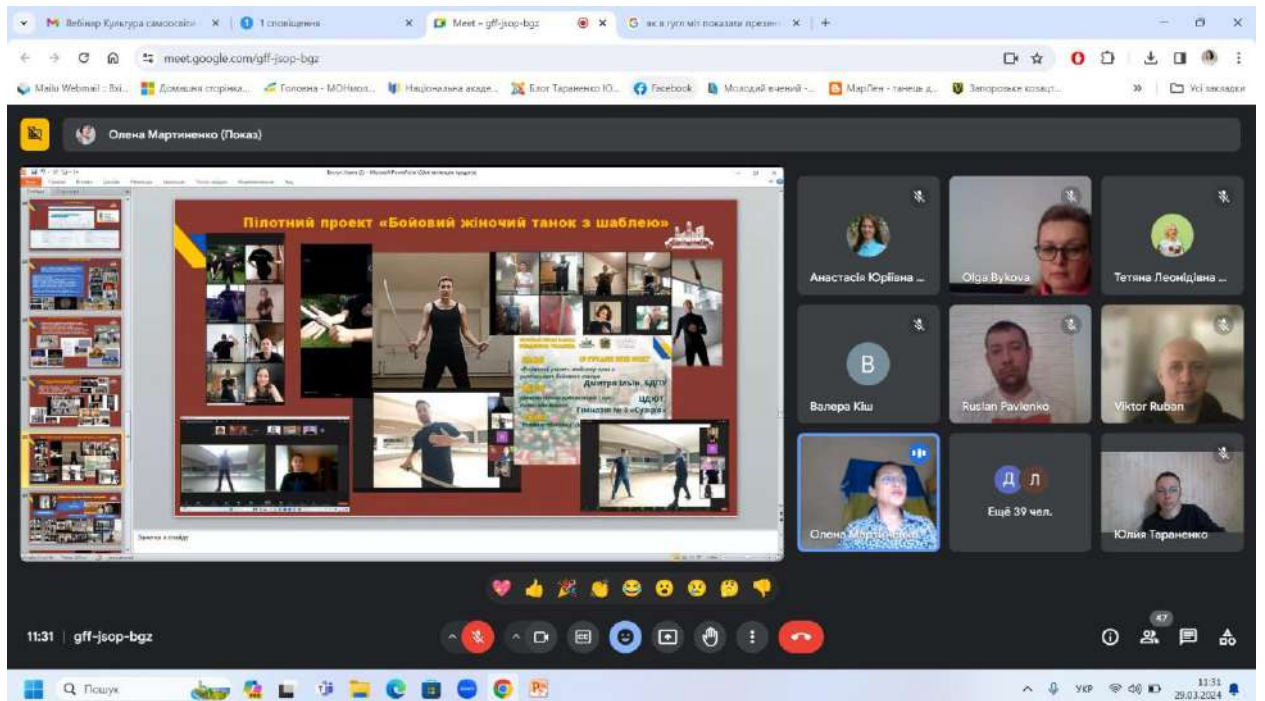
Вебінар Культура самоосвіти | 1 сповіщення | Meet – gff-jsop-bgz | як в гугл міт показати презен

meet.google.com/gff-jsop-bgz

Mailu Webmail | Домашня сторінка | Головна - МОН | Національна акаде... | Блог Тараненко Ю. | Facebook | Молодий вчений | МарЛен - танець д... | Запорозьке козацт... | Усі закладки

Олена Мартиненко (Показ)

Пілотний проект «Бойовий жіночий танок з шаблею»

Дмитра Ільїн, БДПУ
ЦДЮТ
Гімназія № 5 «Сузір'я»

Анастасія Юріївна ...
Olga Bykova
Тетяна Леонідівна ...
B
Валера Кіш
Ruslan Pavlenko
Viktor Ruban
Олена Мартиненко
Д Л
Ещё 39 чел.
Юлия Тараненко

11:31 | gff-jsop-bgz

47

Пошук

УКР 11:31 29.03.2024